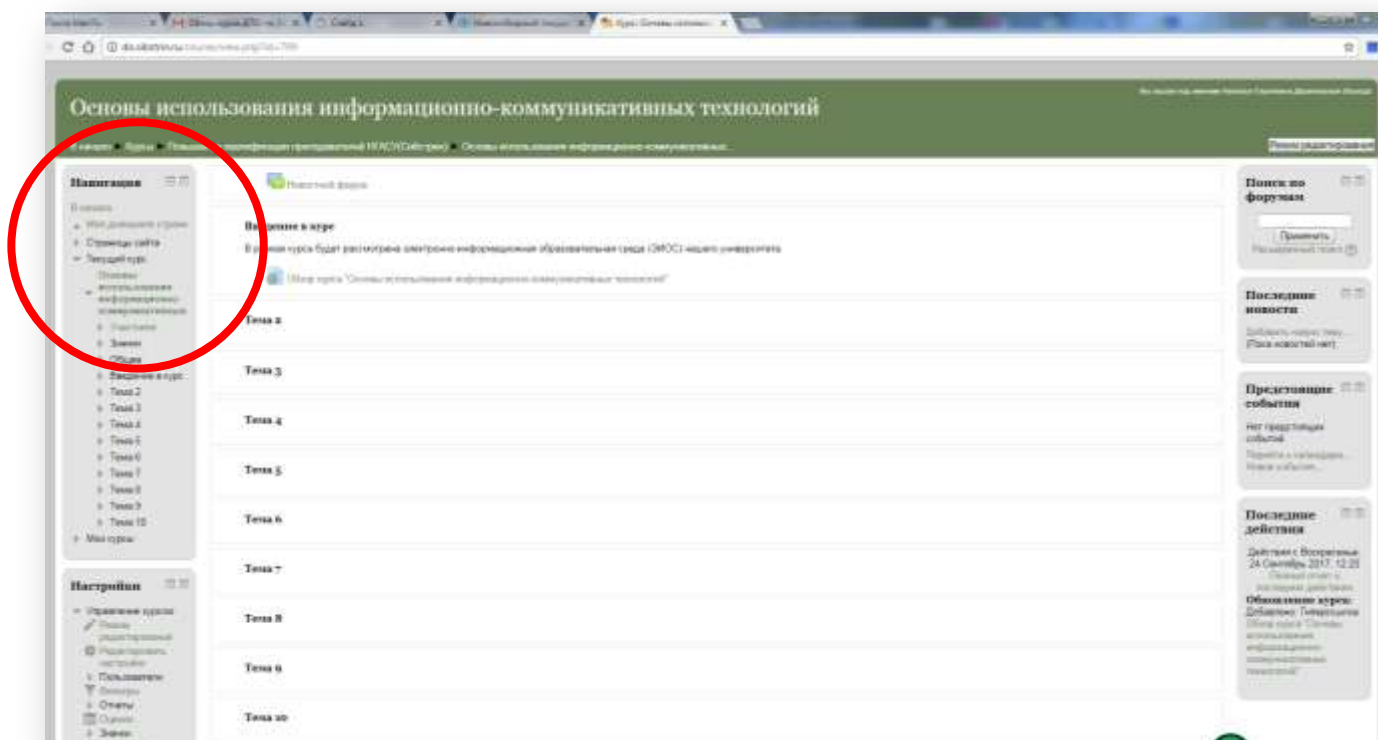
Основы использования информационно-коммуникативных технологий

В начало ▸ Курсы ▸ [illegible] ▸ Основы использования информационно-коммуникативных...

Режим редактирования

Навигация

В начало
Моя домашняя страница
Страницы сайта
Текущий курс
Основы использования информационно-коммуникативных...
Участники
Значки
Общее
Введение в курс
Тема 2
Тема 3
Тема 4
Тема 5
Тема 6
Тема 7
Тема 8
Тема 9
Тема 10
Мои курсы

Настройки

Управление курсом
Режим редактирования
Редактировать настройки
Пользователи
Фильтры
Отчеты
Оценки
Значки

Новостной форум

Введение в курс

В рамках курса будет рассмотрена электронная информационная образовательная среда (ЭИОС) нашего университета

Обзор курса "Основы использования информационно-коммуникативных технологий"

Тема 2

Тема 3

Тема 4

Тема 5

Тема 6

Тема 7

Тема 8

Тема 9

Тема 10

Поиск по форумам

Применить
Расширенный поиск

Последние новости

Добавить новую тему...
(Пока новостей нет)

Предстоящие события

Нет предстоящих событий
Перейти к календарю...
Новое событие...

Последние действия

Действия с Воскресенье 24 Сентябрь 2017, 12:25
Полный отчет о последних действиях
Обновления курса:
Добавлено: Гиперссылка
Обзор курса "Основы использования информационно-коммуникативных технологий"